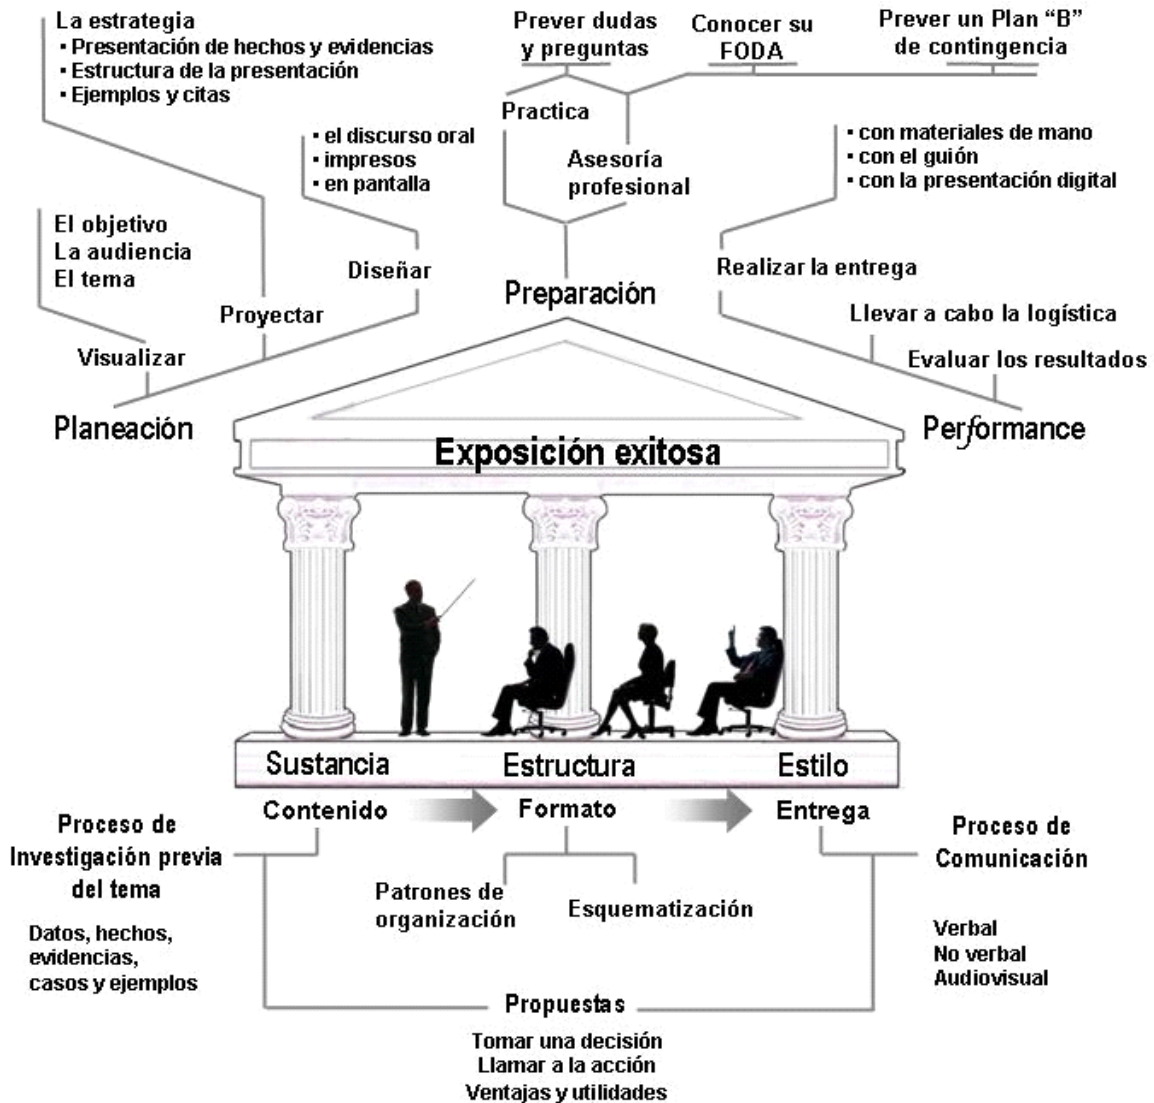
La estrategia
• Presentación de hechos y evidencias
• Estructura de la presentación
• Ejemplos y citas

Prever dudas y preguntas

Conocer su FODA

Prever un Plan "B" de contingencia

Practica

Asesoría profesional

• el discurso oral
• impresos
• en pantalla

• con materiales de mano
• con el guión
• con la presentación digital

El objetivo
La audiencia
El tema

Diseñar

Proyectar

Visualizar

Preparación

Realizar la entrega

Llevar a cabo la logística

Evaluar los resultados

Planeación

Performance

Exposición exitosa

Sustancia

Estructura

Estilo

Contenido

Formato

Entrega

Proceso de Investigación previa del tema

Datos, hechos, evidencias, casos y ejemplos

Patrones de organización

Esquematización

Proceso de Comunicación

Verbal
No verbal
Audiovisual

Propuestas

Tomar una decisión
Llamar a la acción
Ventajas y utilidades